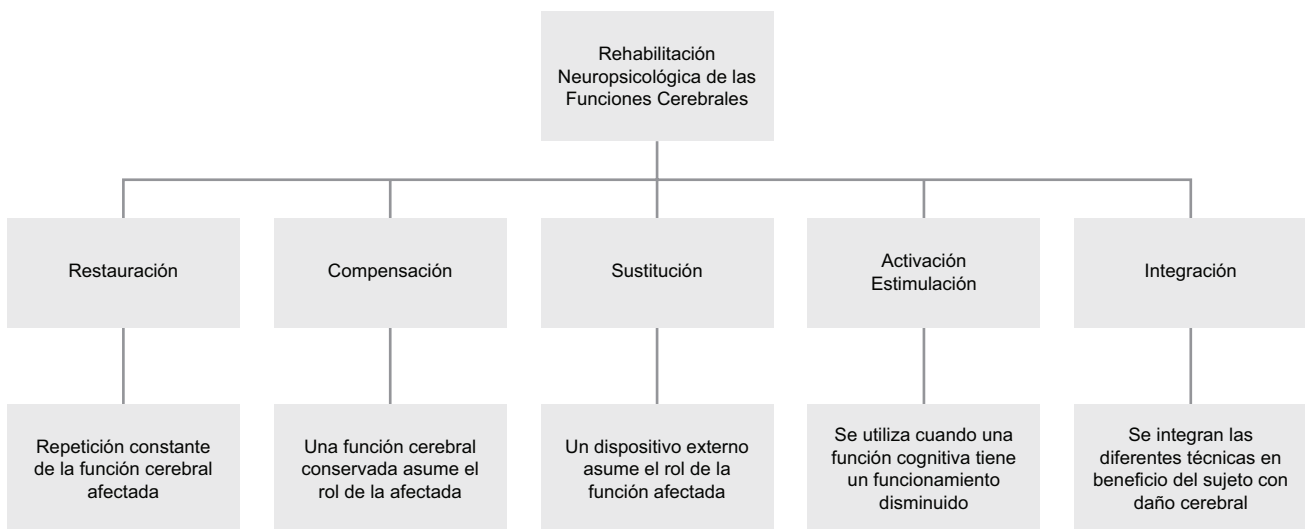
Rehabilitación Neuropsicológica de las Funciones Cerebrales

Restauración

Repetición constante de la función cerebral afectada

Compensación

Una función cerebral conservada asume el rol de la afectada

Sustitución

Un dispositivo externo asume el rol de la función afectada

Activación Estimulación

Se utiliza cuando una función cognitiva tiene un funcionamiento disminuido

Integración

Se integran las diferentes técnicas en beneficio del sujeto con daño cerebral